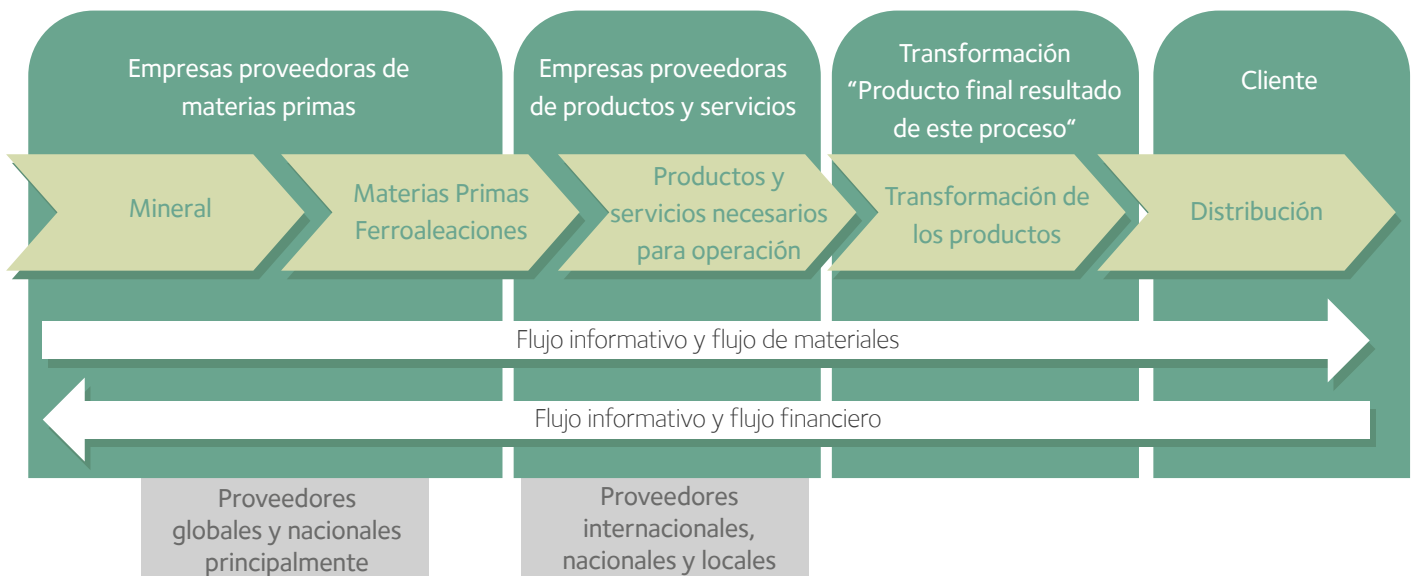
Empresas proveedoras de materias primas

Empresas proveedoras de productos y servicios

Transformación “Producto final resultado de este proceso“

Cliente

Mineral

Materias Primas Ferroaleaciones

Productos y servicios necesarios para operación

Transformación de los productos

Distribución

Flujo informativo y flujo de materiales

Flujo informativo y flujo financiero

Proveedores globales y nacionales principalmente

Proveedores internacionales, nacionales y locales